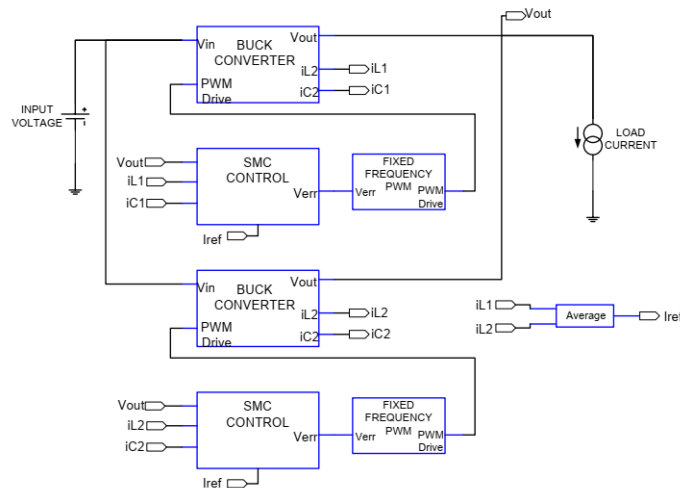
Vout

Vin
BUCK
CONVERTER
Vout
iL2
iL1
iC2
iC1
PWM
Drive

INPUT
VOLTAGE
+

LOAD
CURRENT

Vout
iL1
iC1
SMC
CONTROL
Verr
Iref

FIXED
FREQUENCY
PWM
Verr
PWM
Drive

Vin
BUCK
CONVERTER
Vout
iL2
iL2
iC2
iC2
PWM
Drive

iL1
iL2
Average
Iref

Vout
iL2
iC2
SMC
CONTROL
Verr
Iref

FIXED
FREQUENCY
PWM
Verr
PWM
Drive